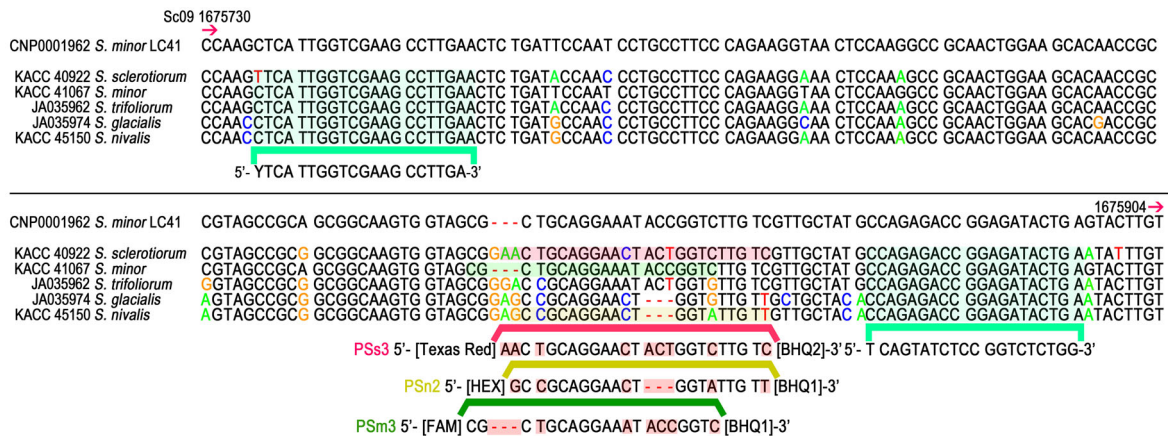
Sc09 1675730

CNP0001962 S. minor LC41 CCAAGCTCA TTGGTCGAAG CCTTGAACTC TGATTCCAAT CCTGCCTTCC CAGAAGGTAA CTCCAAGGCC GCAACTGGAA GCACAACCGC

KACC 40922 S. sclerotiorum CCAAGTTCA TTGGTCGAAG CCTTGAACTC TGATACCAAC CCTGCCTTCC CAGAAGGAAA CTCCAAAGCC GCAACTGGAA GCACAACCGC
KACC 41067 S. minor CCAAGCTCA TTGGTCGAAG CCTTGAACTC TGATTCCAAT CCTGCCTTCC CAGAAGGTAA CTCCAAGGCC GCAACTGGAA GCACAACCGC
JA035962 S. trifoliorum CCAAGCTCA TTGGTCGAAG CCTTGAACTC TGATACCAAC CCTGCCTTCC CAGAAGGAAA CTCCAAAGCC GCAACTGGAA GCACAACCGC
JA035974 S. glacialis CCAACCTCA TTGGTCGAAG CCTTGAACTC TGATGCCAAC CCTGCCTTCC CAGAAGGCAA CTCCAAAGCC GCAACTGGAA GCACGACCGC
KACC 45150 S. nivalis CCAACCTCA TTGGTCGAAG CCTTGAACTC TGATGCCAAC CCTGCCTTCC CAGAAGGAAA CTCCAAAGCC GCAACTGGAA GCACAACCGC

5'- YTCA TTGGTCGAAG CCTTGA-3'

1675904

CNP0001962 S. minor LC41 CGTAGCCGCA GCGGCAAGTG GTAGCG---C TGCAGGAAAT ACCGGTCTTG TCGTTGCTAT GCCAGAGACC GGAGATACTG AGTACTTGT

KACC 40922 S. sclerotiorum CGTAGCCGCG GCGGCAAGTG GTAGCGGAAC TGCAGGAACT ACTGGTCTTG TCGTTGCTAT GCCAGAGACC GGAGATACTG AATATTTGT
KACC 41067 S. minor CGTAGCCGCA GCGGCAAGTG GTAGCG---C TGCAGGAAAT ACCGGTCTTG TCGTTGCTAT GCCAGAGACC GGAGATACTG AGTACTTGT
JA035962 S. trifoliorum GGTAGCCGCG GCGGCAAGTG GTAGCGGGAC CGCAGGAAAT ACTGGTGTTG TCGTTGCTAT GCCAGAGACC GGAGATACTG AATACTTGT
JA035974 S. glacialis AGTAGCCGCG GCGGCAAGTG GTAGCGGAGC CGCAGGAACT ---GGTGTTG TTGCTGCTAC ACCAGAGACC GGAGATACTG AATACTTGT
KACC 45150 S. nivalis AGTAGCCGCG GCGGCAAGTG GTAGCGGAGC CGCAGGAACT ---GGTATTG TTGTTGCTAC ACCAGAGACC GGAGATACTG AATACTTGT

PSs3 5'- [Texas Red] AAC TGCAGGAACT ACTGGTCTTG TC [BHQ2]-3' 5'- T CAGTATCTCC GGTCTCTGG-3'

PSn2 5'- [HEX] GC CGCAGGAACT ---GGTATTG TT [BHQ1]-3'

PSm3 5'- [FAM] CG---C TGCAGGAAAT ACCGGTC [BHQ1]-3'